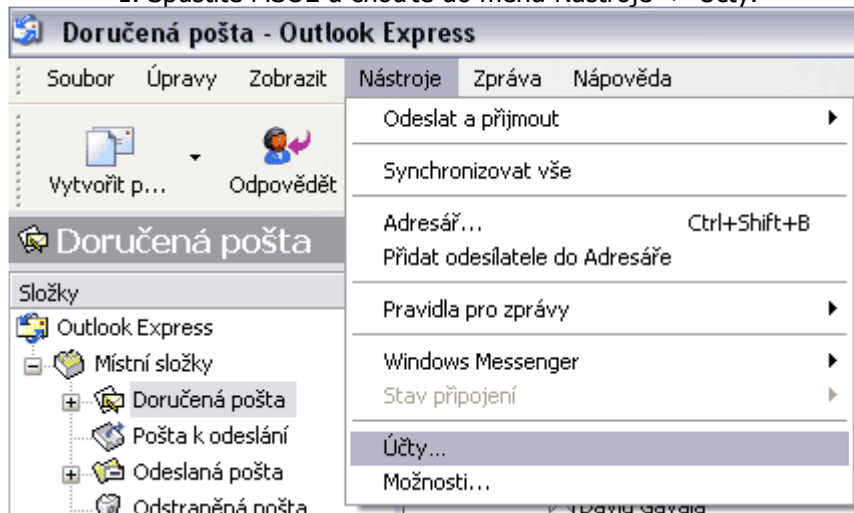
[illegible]

Doručená pošta - Outlook Express

Soubor Úpravy Zobrazit Nástroje Zpráva Nápověda

Vytvořit p... Odpovědět

Doručená pošta

Složky

Outlook Express

Místní složky

Doručená pošta

Pošta k odeslání

Odeslaná pošta

Odstraněná pošta

Odeslat a přijmout

Synchronizovat vše

Adresář... Ctrl+Shift+B

Přidat odesílatele do Adresáře

Pravidla pro zprávy

Windows Messenger

Stav připojení

Účty...

Možnosti...

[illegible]